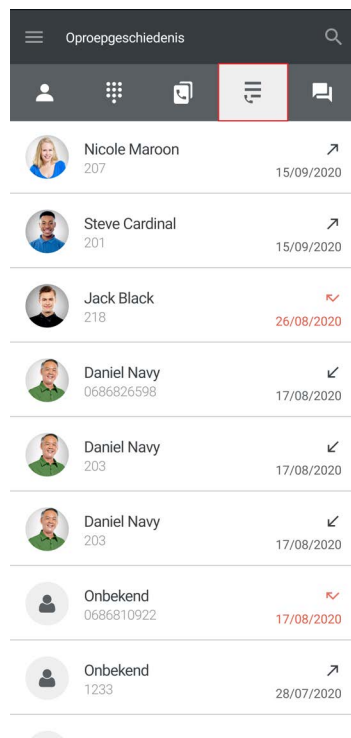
Oproepgeschiedenis

Nicole Maroon
207
15/09/2020

Steve Cardinal
201
15/09/2020

Jack Black
218
26/08/2020

Daniel Navy
0686826598
17/08/2020

Daniel Navy
203
17/08/2020

Daniel Navy
203
17/08/2020

Onbekend
0686810922
17/08/2020

Onbekend
1233
28/07/2020